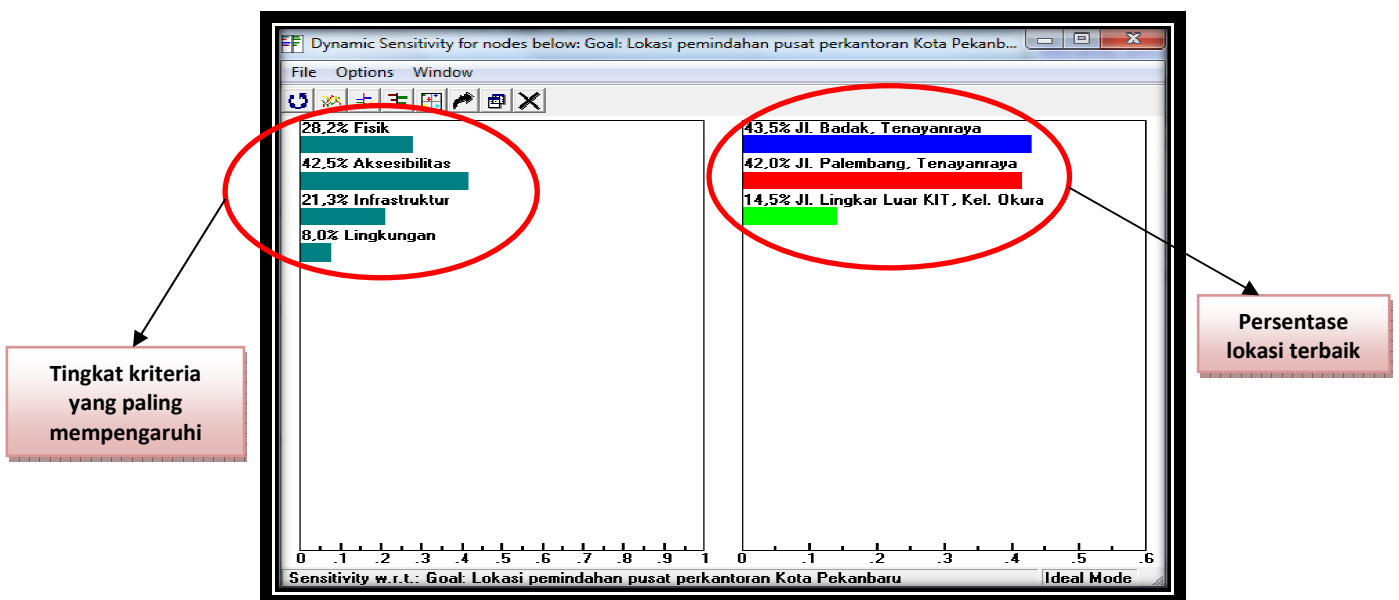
Dynamic Sensitivity for nodes below: Goal: Lokasi pemindahan pusat perkantoran Kota Pekanb...

File Options Window

28,2% Fisik
42,5% Aksesibilitas
21,3% Infrastruktur
8,0% Lingkungan

0 .1 .2 .3 .4 .5 .6 .7 .8 .9 1

43,5% Jl. Badak, Tenayanraya
42,0% Jl. Palembang, Tenayanraya
14,5% Jl. Lingkar Luar KIT, Kel. Okura

0 .1 .2 .3 .4 .5 .6

Sensitivity w.r.t.: Goal: Lokasi pemindahan pusat perkantoran Kota Pekanbaru
Ideal Mode

Tingkat kriteria yang paling mempengaruhi

Persentase lokasi terbaik